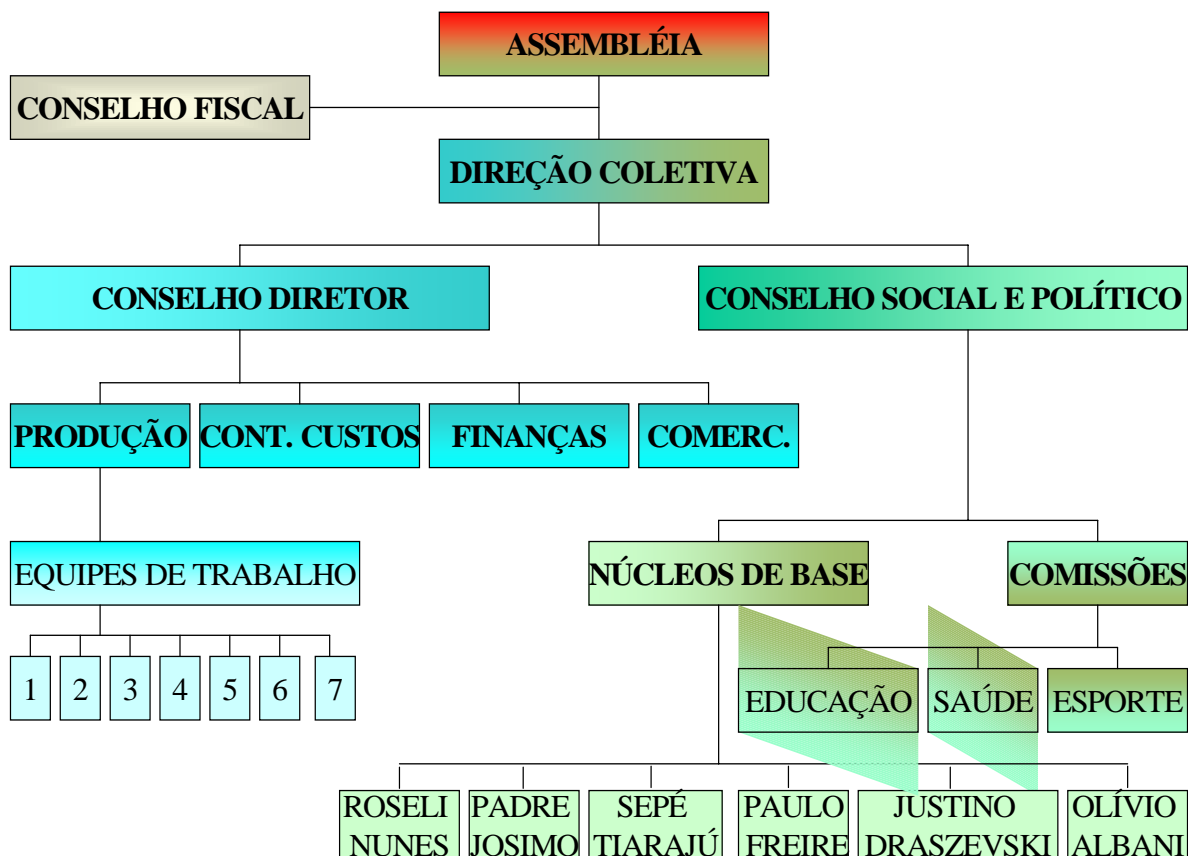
ASSEMBLÉIA

CONSELHO FISCAL

DIREÇÃO COLETIVA

CONSELHO DIRETOR

CONSELHO SOCIAL E POLÍTICO

PRODUÇÃO

CONT. CUSTOS

FINANÇAS

COMERC.

EQUIPES DE TRABALHO

1

2

3

4

5

6

7

NÚCLEOS DE BASE

COMISSÕES

EDUCAÇÃO

SAÚDE

ESPORTE

ROSELI NUNES

PADRE JOSIMO

SEPÉ TIARAJÚ

PAULO FREIRE

JUSTINO DRASZEVSKI

OLÍVIO ALBANI